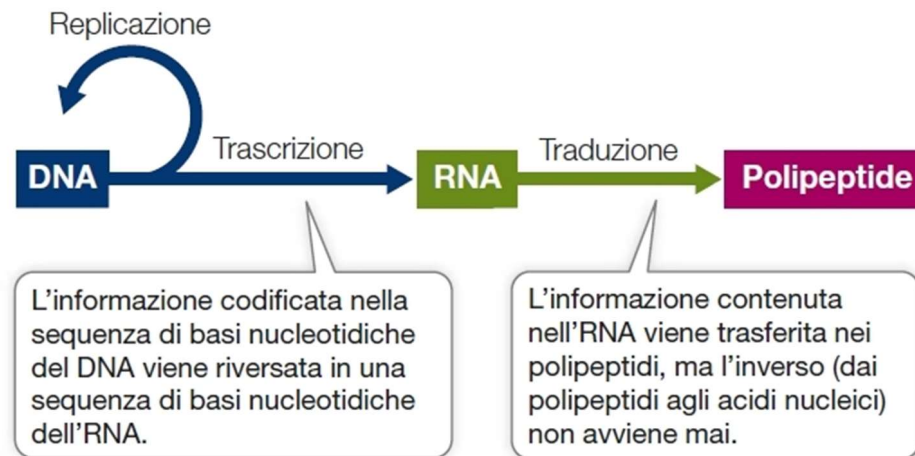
Replicazione

DNA

Trascrizione

RNA

Traduzione

Polipeptide

L'informazione codificata nella sequenza di basi nucleotidiche del DNA viene riversata in una sequenza di basi nucleotidiche dell'RNA.

L'informazione contenuta nell'RNA viene trasferita nei polipeptidi, ma l'inverso (dai polipeptidi agli acidi nucleici) non avviene mai.